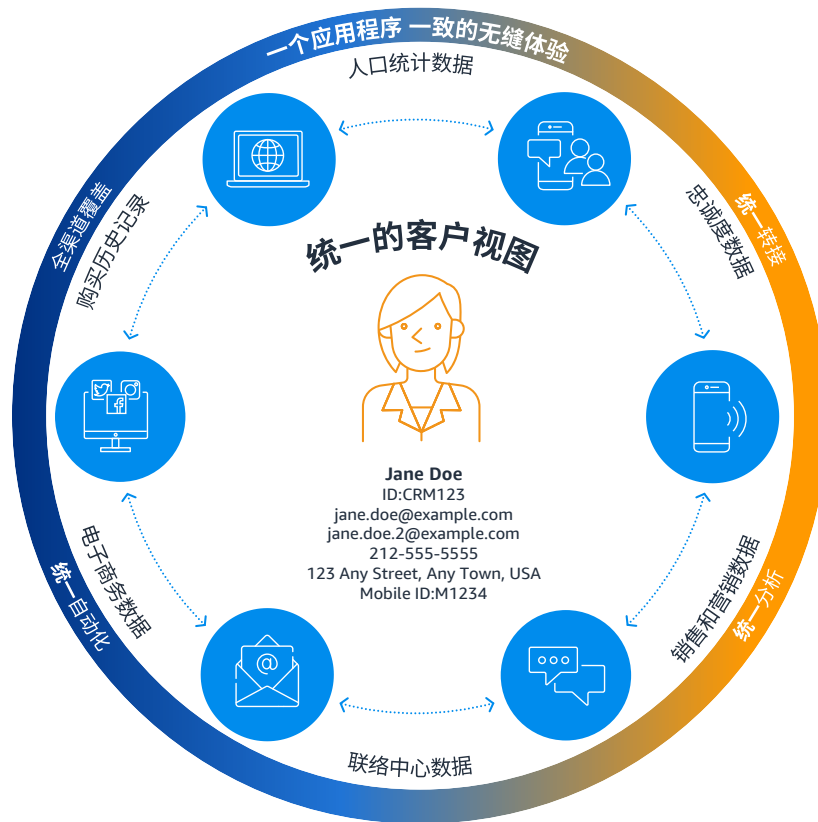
一个应用程序 一致的无缝体验

人口统计数据

全渠道覆盖

购买历史记录

统一转接

忠诚度数据

统一的客户视图

Jane Doe
ID:CRM123
jane.doe@example.com
jane.doe.2@example.com
212-555-5555
123 Any Street, Any Town, USA
Mobile ID:M1234

统一自动化

电子商务数据

统一分析

销售和营销数据

联络中心数据